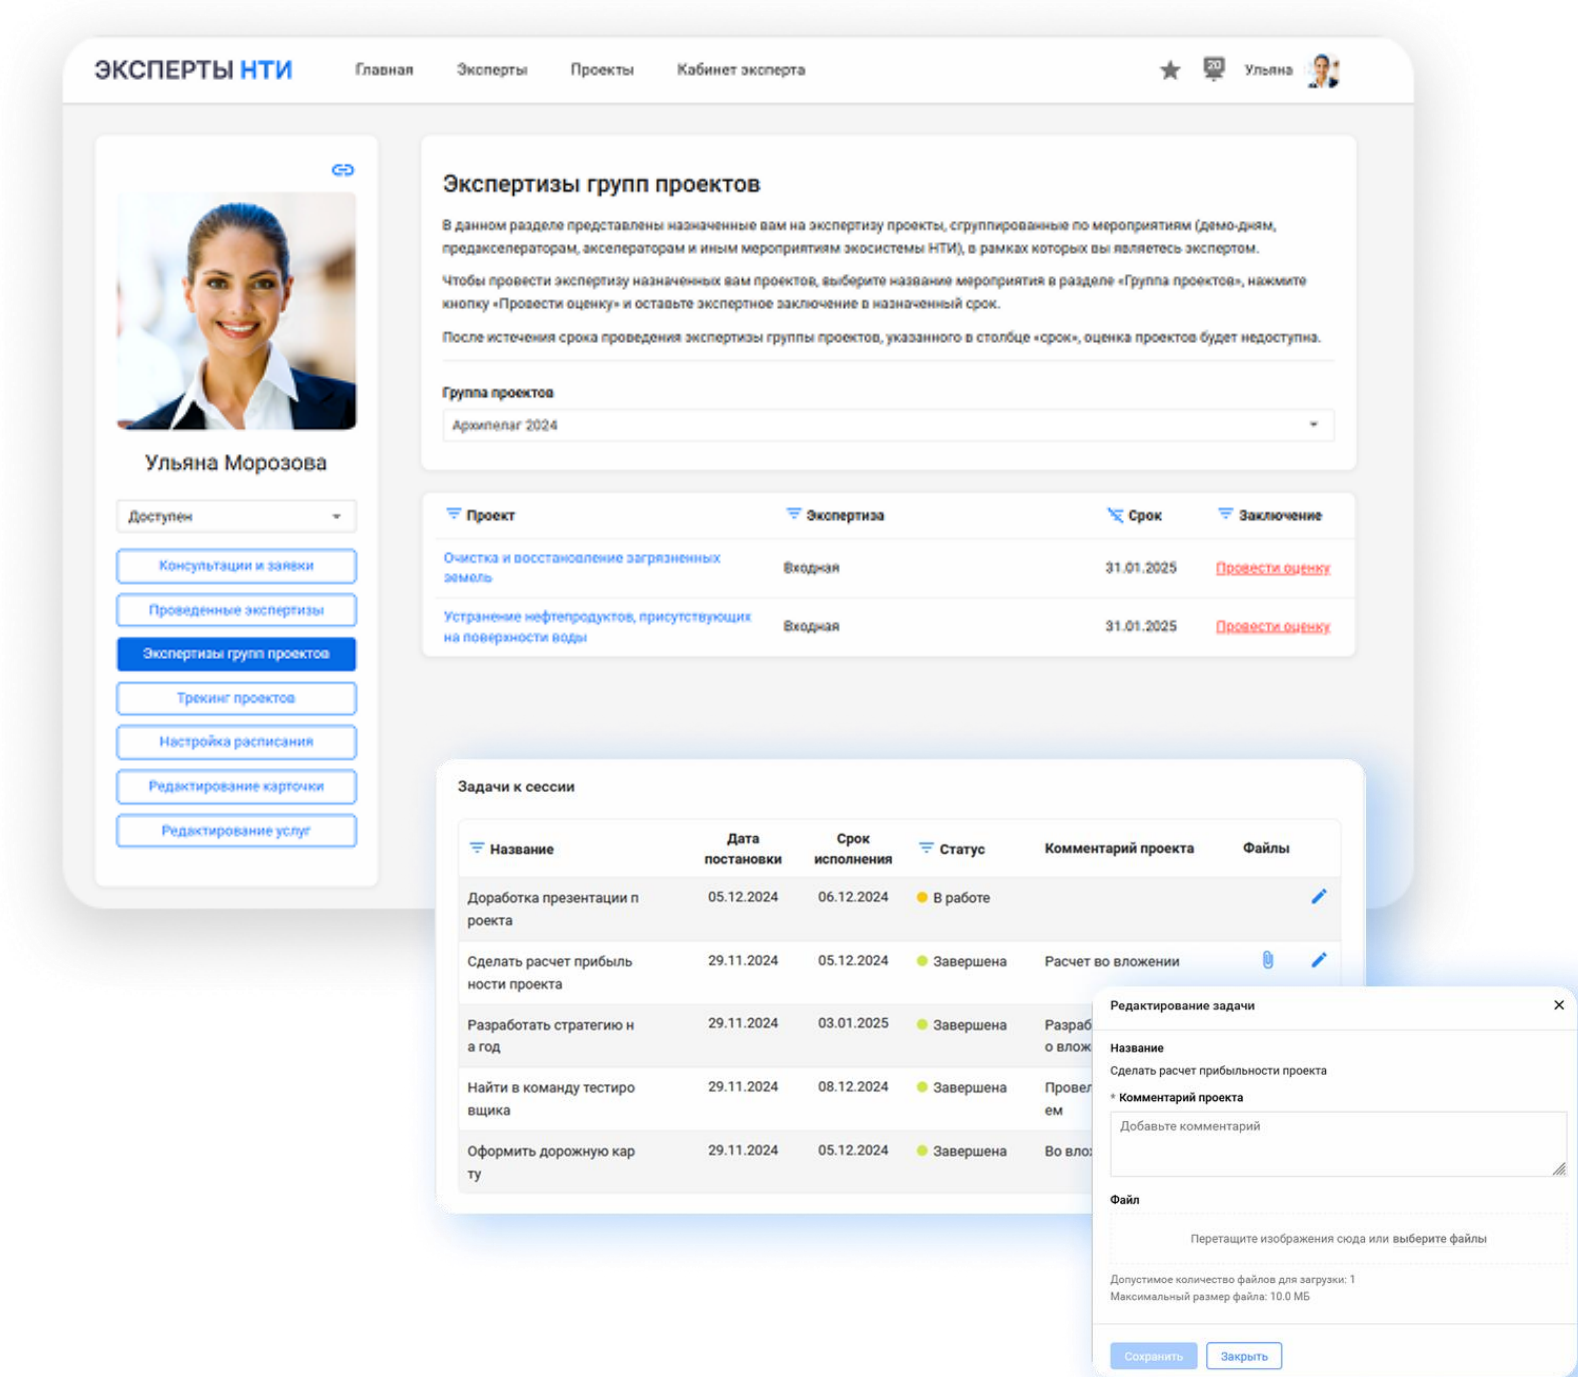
ЭКСПЕРТЫ НТИ Главная Эксперты Проекты Кабинет эксперта

20 Ульяна

Ульяна Морозова

Доступен

Консультации и заявки

Проведенные экспертизы

Экспертизы групп проектов

Трекинг проектов

Настройка расписания

Редактирование карточки

Редактирование услуг

Экспертизы групп проектов

В данном разделе представлены назначенные вам на экспертизу проекты, сгруппированные по мероприятиям (демо-дням, предакселераторам, акселераторам и иным мероприятиям экосистемы НТИ), в рамках которых вы являетесь экспертом.

Чтобы провести экспертизу назначенных вам проектов, выберите название мероприятия в разделе «Группа проектов», нажмите кнопку «Провести оценку» и оставьте экспертное заключение в назначенный срок.

После истечения срока проведения экспертизы группы проектов, указанного в столбце «срок», оценка проектов будет недоступна.

Группа проектов

Архипелаг 2024

| Проект | Экспертиза | Срок | Заключение |
|---|---|---|---|
| Очистка и восстановление загрязненных земель | Входная | 31.01.2025 | Провести оценку |
| Устранение нефтепродуктов, присутствующих на поверхности воды | Входная | 31.01.2025 | Провести оценку |

Задачи к сессии

| Название | Дата постановки | Срок исполнения | Статус | Комментарий проекта | Файлы |
|---|---|---|---|---|---|
| Доработка презентации п роекта | 05.12.2024 | 06.12.2024 | В работе | | |
| Сделать расчет прибыль ности проекта | 29.11.2024 | 05.12.2024 | Завершена | Расчет во вложении | |
| Разработать стратегию н а год | 29.11.2024 | 03.01.2025 | Завершена | Разраб о влож | |
| Найти в команду тестиро вщика | 29.11.2024 | 08.12.2024 | Завершена | Провел ем | |
| Оформить дорожную кар ту | 29.11.2024 | 05.12.2024 | Завершена | Во влож | |

Редактирование задачи

Название

Сделать расчет прибыльности проекта

* Комментарий проекта

Добавьте комментарий

Файл

Перетащите изображения сюда или выберите файлы

Допустимое количество файлов для загрузки: 1
Максимальный размер файла: 10.0 МБ

Сохранить Закрыть